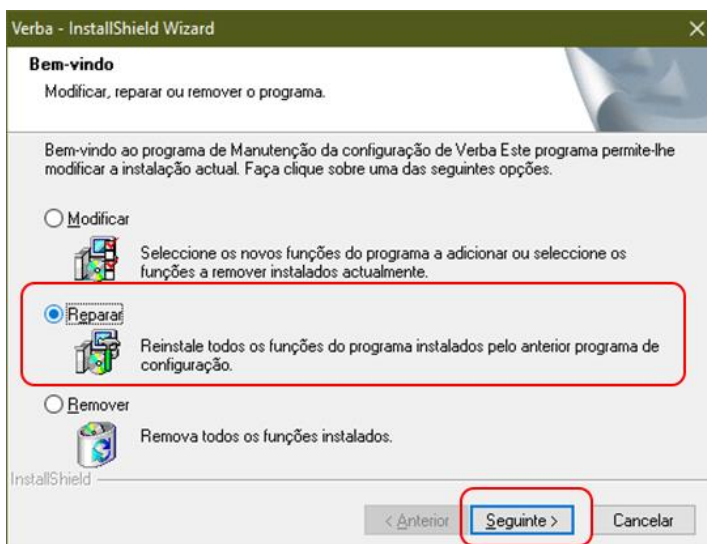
Verba - InstallShield Wizard

Bem-vindo

Modificar, reparar ou remover o programa.

Bem-vindo ao programa de Manutenção da configuração de Verba Este programa permite-lhe modificar a instalação actual. Faça clique sobre uma das seguintes opções.

Modificar

Seleccione os novos funções do programa a adicionar ou seleccione os funções a remover instalados actualmente.

Reparar

Reinstale todos os funções do programa instalados pelo anterior programa de configuração.

Remover

Remova todos os funções instalados.

InstallShield

< Anterior

Seguinte >

Cancelar